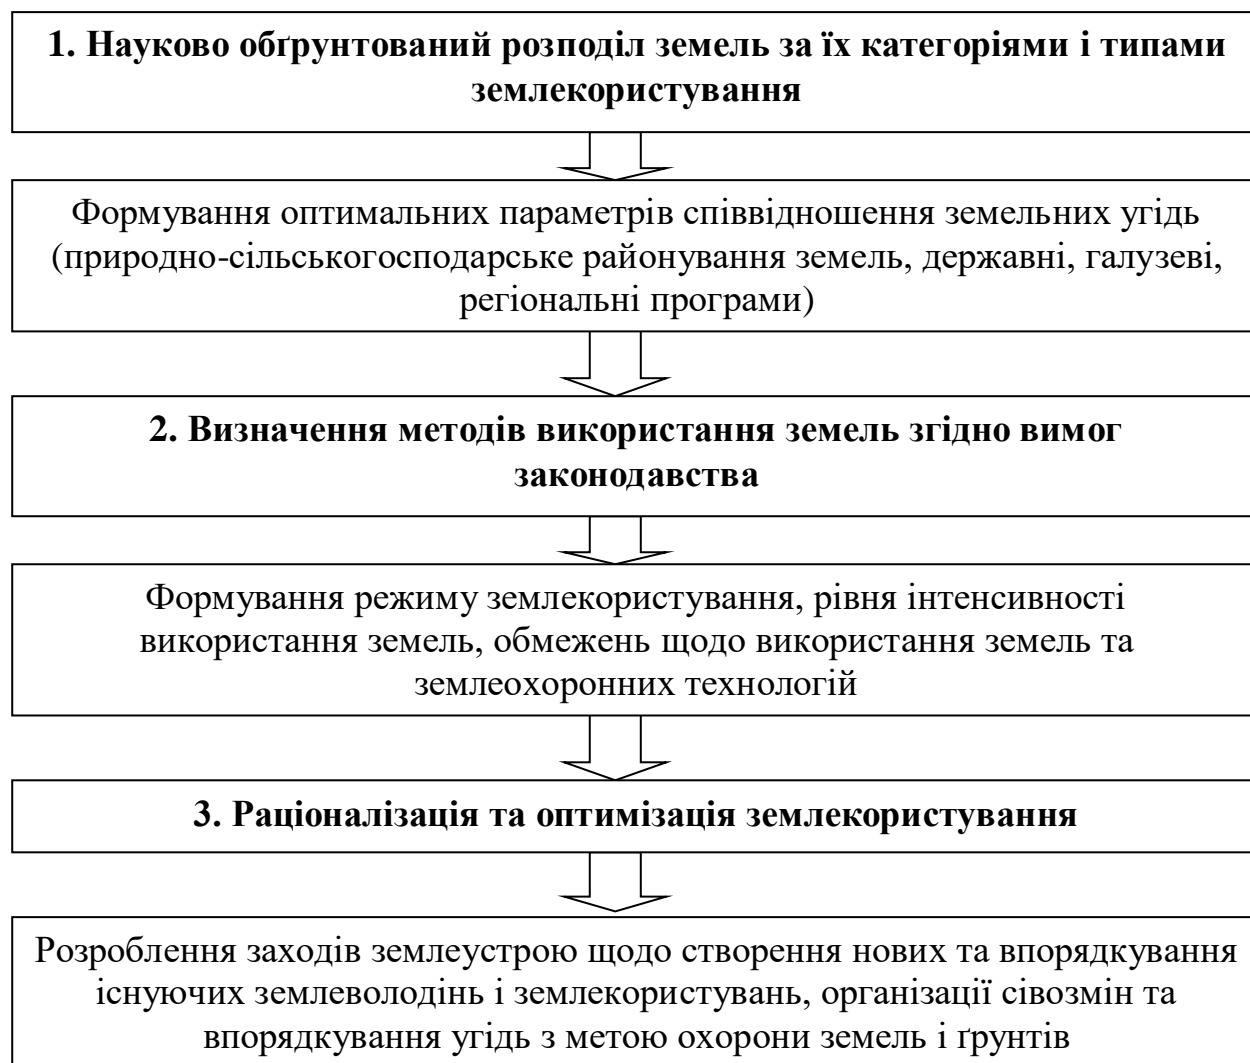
1. Науково обґрунтований розподіл земель за їх категоріями і типами землекористування

Формування оптимальних параметрів співвідношення земельних угідь (природно-сільськогосподарське районування земель, державні, галузеві, регіональні програми)

2. Визначення методів використання земель згідно вимог законодавства

Формування режиму землекористування, рівня інтенсивності використання земель, обмежень щодо використання земель та землеохоронних технологій

3. Раціоналізація та оптимізація землекористування

Розроблення заходів землеустрою щодо створення нових та впорядкування існуючих землеволодінь і землекористувань, організації сівозмін та впорядкування угідь з метою охорони земель і ґрунтів